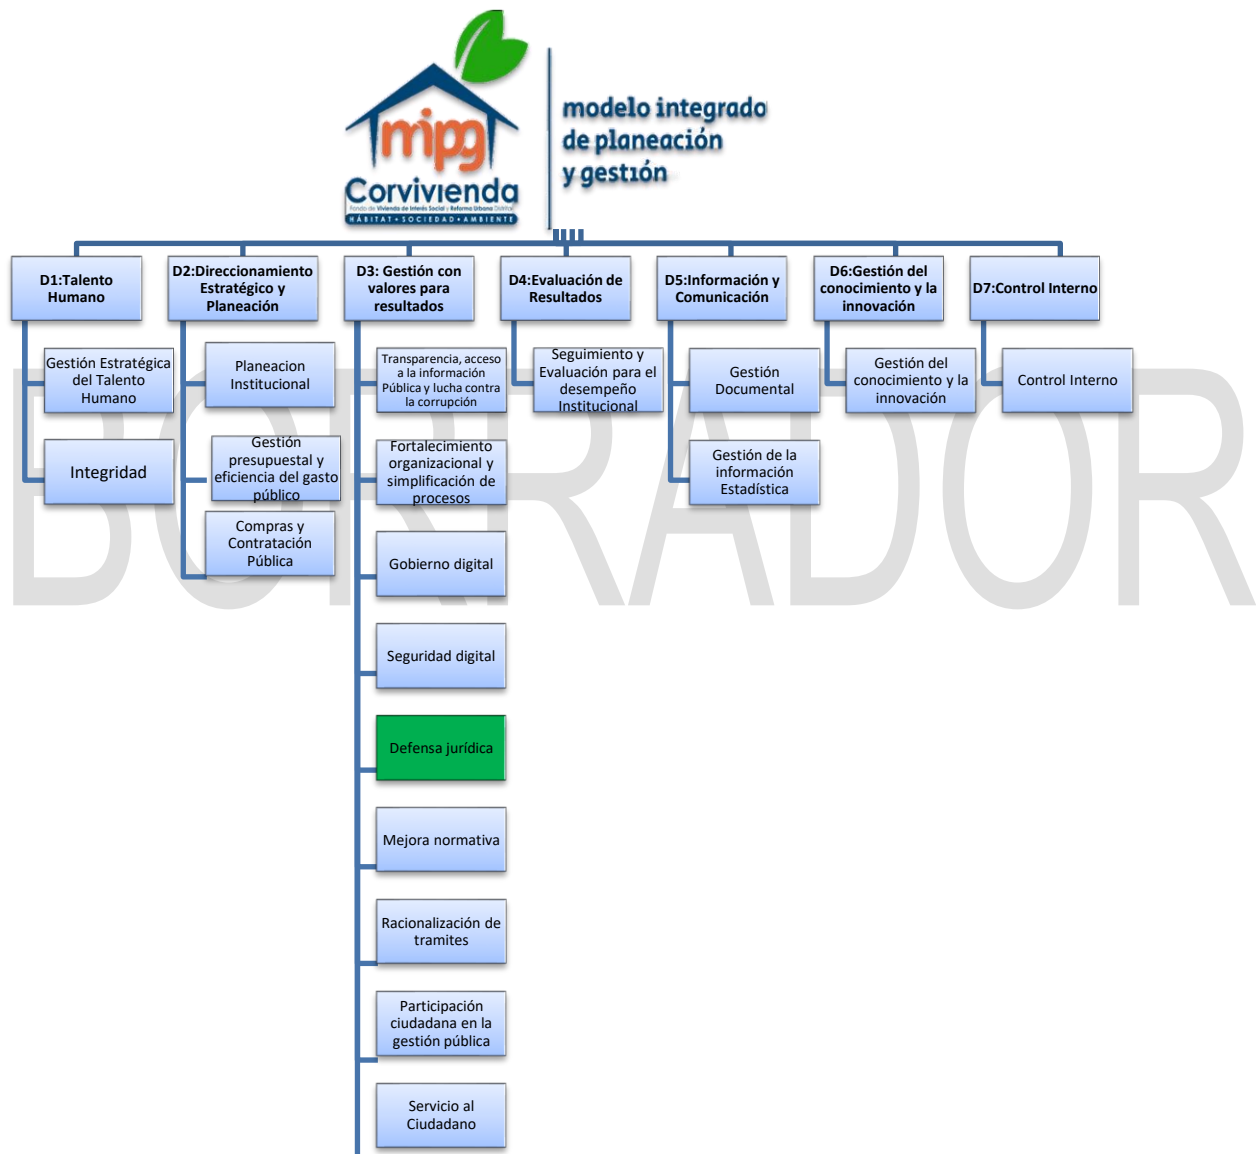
mipg
Corvivienda
Fondo de Vivienda de Interés Social y Reforma Urbana Distrital
HÁBITAT • SOCIEDAD • AMBIENTE

modelo integrado de planeación y gestión

BORRADOR

D1:Talento Humano

Gestión Estratégica del Talento Humano

Integridad

D2:Direccionamiento Estratégico y Planeación

Planeacion Institucional

Gestión presupuestal y eficiencia del gasto público

Compras y Contratación Pública

D3: Gestión con valores para resultados

Transparencia, acceso a la información Pública y lucha contra la corrupción

Fortalecimiento organizacional y simplificación de procesos

Gobierno digital

Seguridad digital

Defensa jurídica

Mejora normativa

Racionalización de tramites

Participación ciudadana en la gestión pública

Servicio al Ciudadano

D4:Evaluación de Resultados

Seguimiento y Evaluación para el desempeño Institucional

D5:Información y Comunicación

Gestión Documental

Gestión de la información Estadística

D6:Gestión del conocimiento y la innovación

Gestión del conocimiento y la innovación

D7:Control Interno

Control Interno